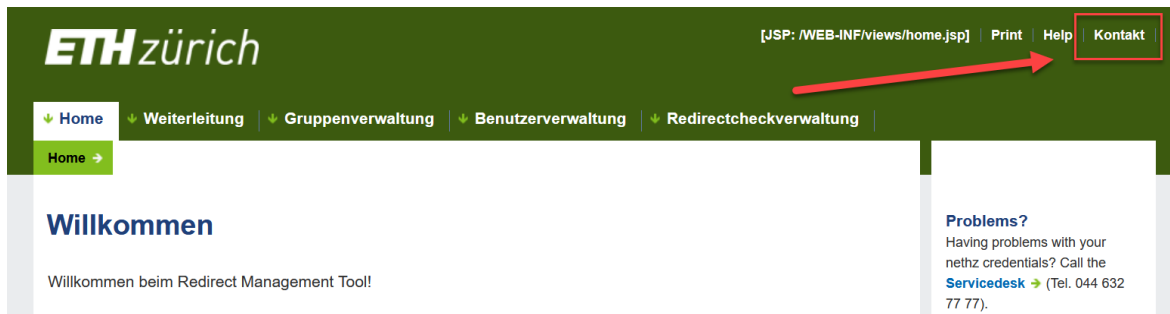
ETH zürich

[JSP: /WEB-INF/views/home.jsp] | Print | Help | Kontakt

Home | Weiterleitung | Gruppenverwaltung | Benutzerverwaltung | Redirectcheckverwaltung

Home

Willkommen

Willkommen beim Redirect Management Tool!

Problems?
Having problems with your nethz credentials? Call the Servicedesk (Tel. 044 632 77 77).